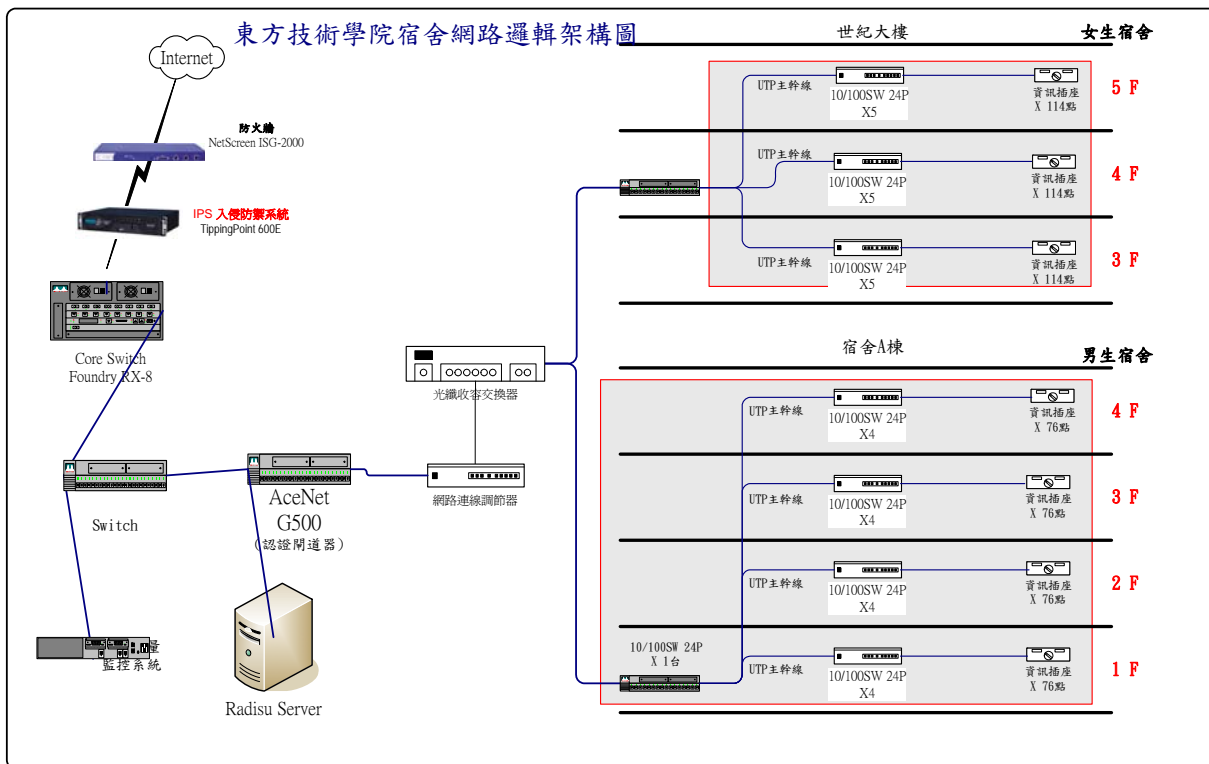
東方技術學院宿舍網路邏輯架構圖

世紀大樓

女生宿舍

Internet

防火牆
NetScreen ISG-2000

IPS 入侵防禦系統
TippingPoint 600E

Core Switch
Foundry RX-8

Switch

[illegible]量
監控系統

AceNet
G500
(認證閘道器)

Radisu Server

光纖收容交換器

網路連線調節器

UTP主幹線
10/100SW 24P
X5
資訊插座
X 114點
5 F

UTP主幹線
10/100SW 24P
X5
資訊插座
X 114點
4 F

UTP主幹線
10/100SW 24P
X5
資訊插座
X 114點
3 F

宿舍A棟

男生宿舍

UTP主幹線
10/100SW 24P
X4
資訊插座
X 76點
4 F

UTP主幹線
10/100SW 24P
X4
資訊插座
X 76點
3 F

UTP主幹線
10/100SW 24P
X4
資訊插座
X 76點
2 F

10/100SW 24P
X 1台

UTP主幹線
10/100SW 24P
X4
資訊插座
X 76點
1 F